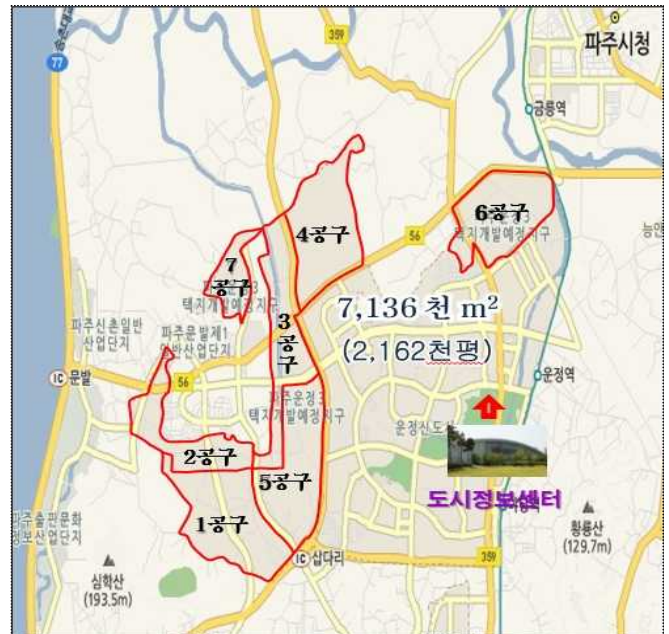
파주시청

359

77

금릉역

6공구

4공구

56

택지개발예정지구

능안

7 공구

택지개발예정지구

7,136 천 m$^2$

3 공 구

파주신촌일반 산업단지

(2,162천평)

파주운발제1 일반산업단지

IC 문발

56

운정역

파주운정3 택지개발예정지구

운정신도시

2공구

5공구

도시정보센터

파주출판문화 정보산업단지

1공구

황룡산 (129.7m)

심학산 (193.5m)

IC 삽다리

359